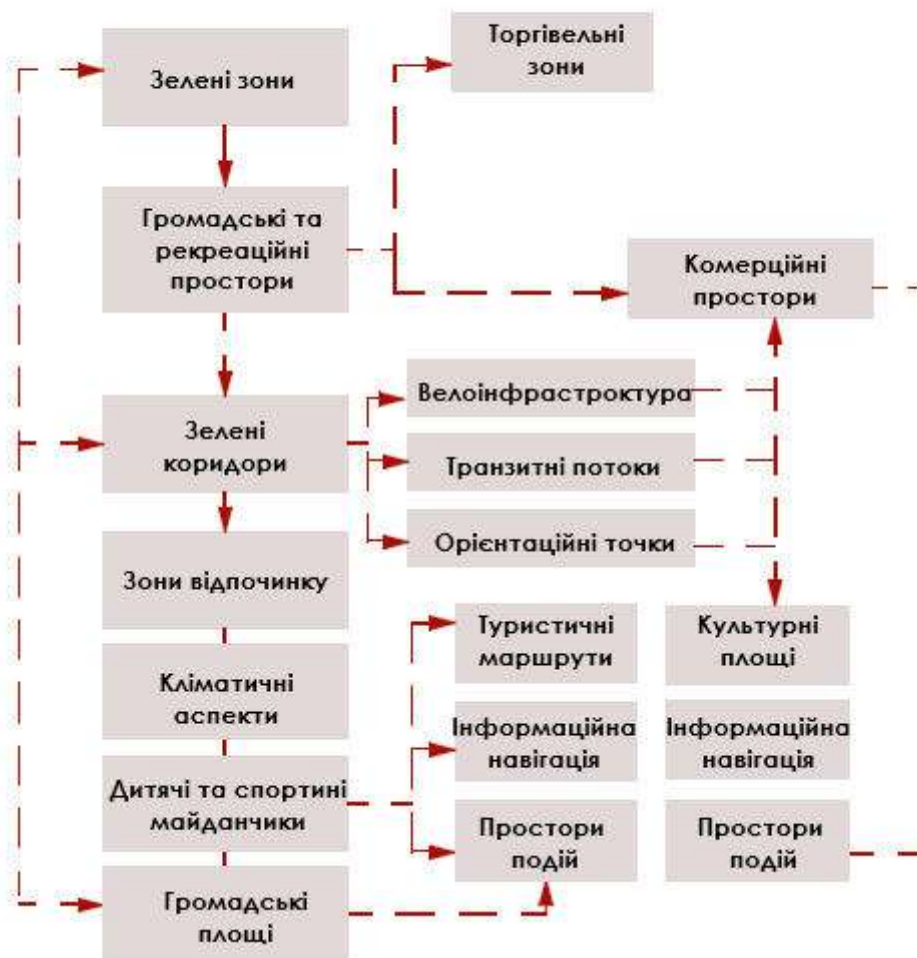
Зелені зони

Торгівельні зони

Громадські та рекреаційні простори

Комерційні простори

Велоінфраструктура

Зелені коридори

Транзитні потоки

Орієнтаційні точки

Зони відпочинку

Туристичні маршрути

Культурні площі

Кліматичні аспекти

Інформаційна навігація

Інформаційна навігація

Дитячі та спортині майданчики

Простори подій

Простори подій

Громадські площі